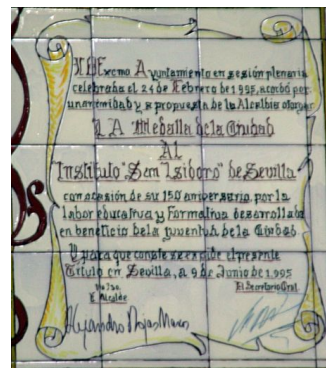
El Excmo Ayuntamiento en sesión plenaria celebrada el 24 de Febrero de 1995, acordó por unanimidad y a propuesta de la Alcaldía otorgar

La Medalla de la Ciudad

Al

Instituto "San Isidoro" de Sevilla

con ocasión de su 150 aniversario, por la labor educativa y formativa desarrollada en beneficio de la juventud de la Ciudad

Y para que conste se expide el presente título en Sevilla, a 9 de Junio de 1995

Vº Bº
El Alcalde

El Secretario Gral.

Alejandro Rojas Marcos